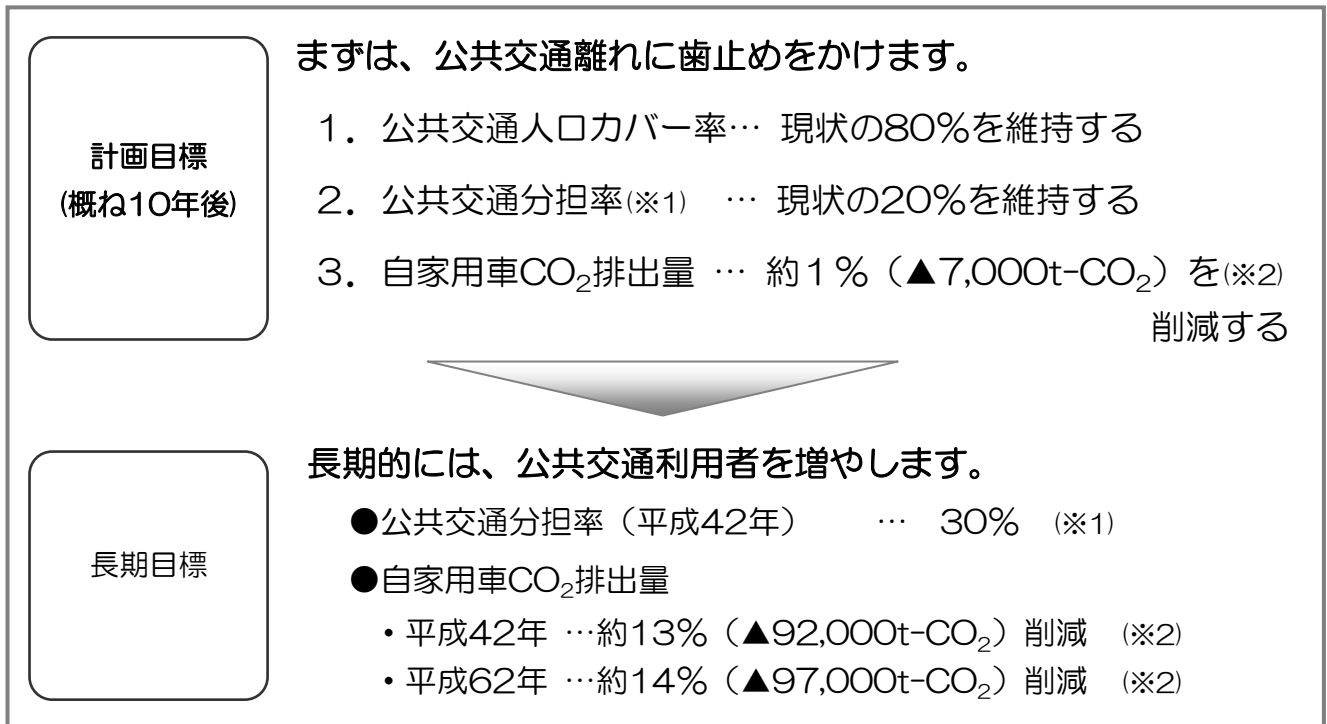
計画目標
(概ね10年後)

まずは、公共交通離れに歯止めをかけます。

1．公共交通人口カバー率… 現状の80%を維持する

2．公共交通分担率(※1) … 現状の20%を維持する

3．自家用車$CO_2$排出量 … 約1%（▲7,000t-$CO_2$）を(※2) 削減する

長期目標

長期的には、公共交通利用者を増やします。

●公共交通分担率（平成42年） … 30% (※1)

●自家用車$CO_2$排出量

・平成42年 …約13%（▲92,000t-$CO_2$）削減 (※2)

・平成62年 …約14%（▲97,000t-$CO_2$）削減 (※2)